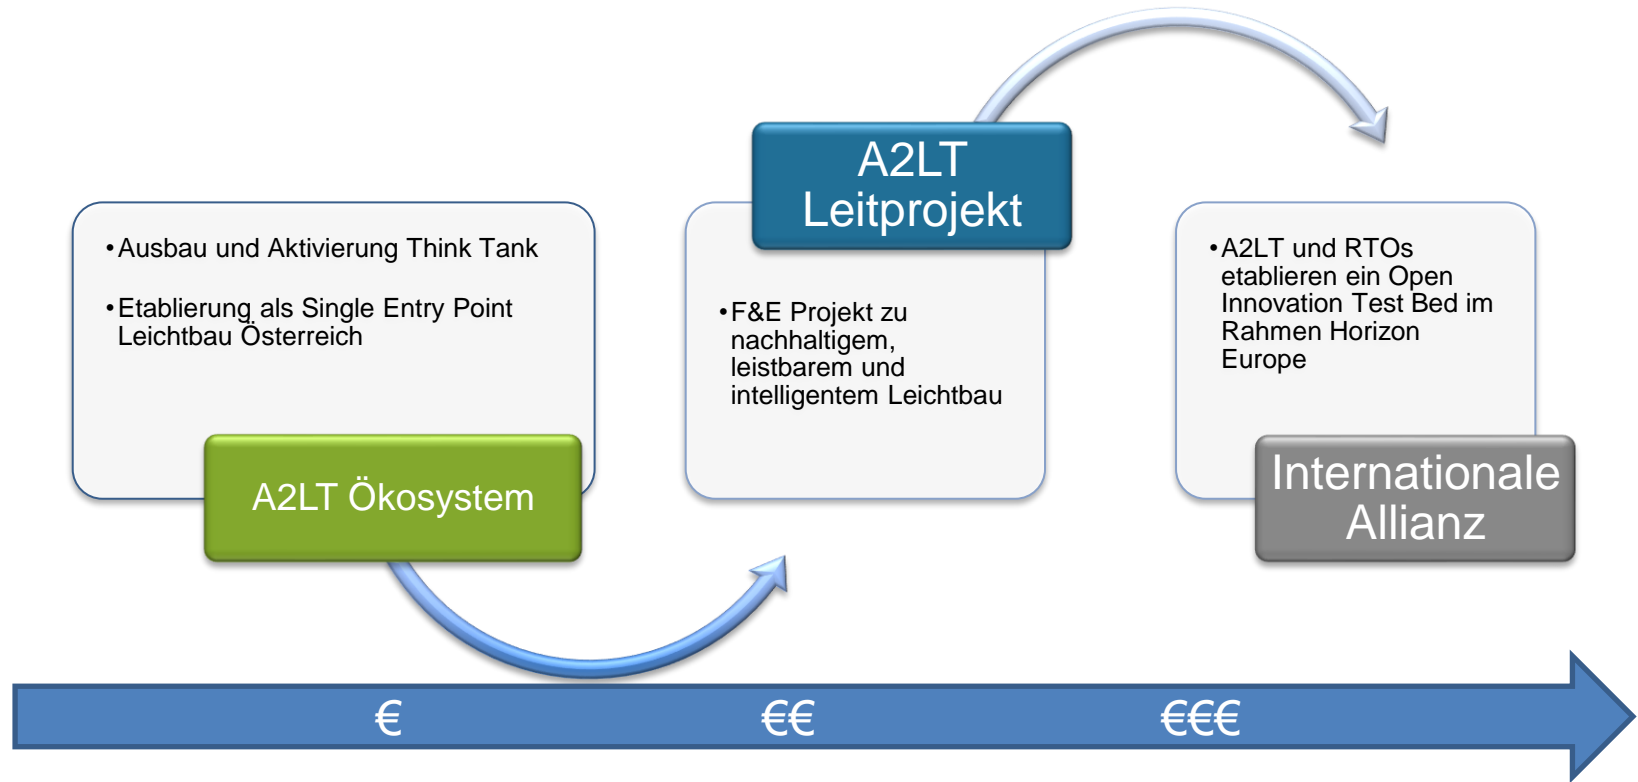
• Ausbau und Aktivierung Think Tank

• Etablierung als Single Entry Point Leichtbau Österreich

A2LT Ökosystem

A2LT Leitprojekt

• F&E Projekt zu nachhaltigem, leistbarem und intelligentem Leichtbau

• A2LT und RTOs etablieren ein Open Innovation Test Bed im Rahmen Horizon Europe

Internationale Allianz

€

€€

€€€